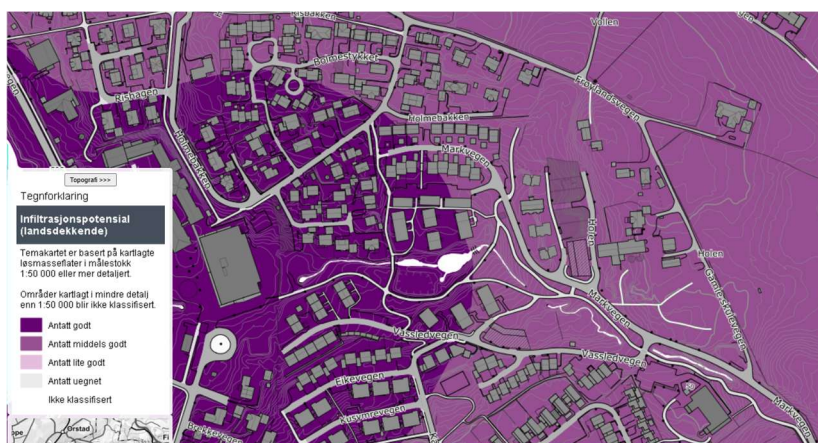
Vollen
Bolmestykket
Rishagen
Holmebakken
Frølandsvegen
Holmebakken
Markvegen
Holen
Holen
Markvegen
Vassledvegen
Vassledvegen
Eikevegen
Kusymrevegen
Markvegen

Topografi >>>
Tegnforklaring
Infiltrasjonspotensial (landsdekkende)
Temakartet er basert på kartlagte løsmasseflater i målestokk 1:50 000 eller mer detaljert.
Områder kartlagt i mindre detalj enn 1:50 000 blir ikke klassifisert.
Antatt godt
Antatt middels godt
Antatt lite godt
Antatt uegnet
Ikke klassifisert
Orstad